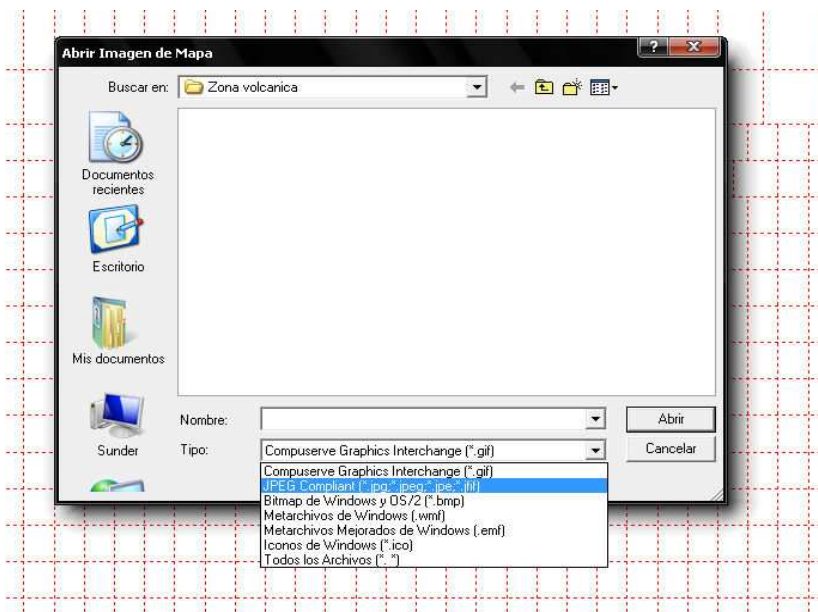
Abrir Imagen de Mapa

Buscar en: Zona volcanica

Documentos recientes

Escritorio

Mis documentos

Sunder

Nombre:

Tipo: Compuserve Graphics Interchange (*.gif)

Abrir

Cancelar

Compuserve Graphics Interchange (*.gif)
JPEG Compliant (*.jpg;*.jpeg;*.jpe;*.jfif)
Bitmap de Windows y OS/2 (*.bmp)
Metarchivos de Windows (.wmf)
Metarchivos Mejorados de Windows (.emf)
Iconos de Windows (*.ico)
Todos los Archivos (*.*)